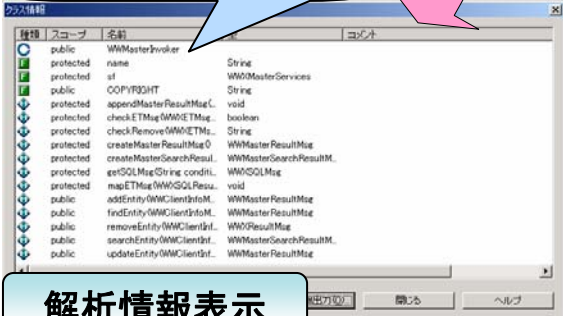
クラス情報

| 種類 | スコープ | 名前 | 型 | コメント |
|---|---|---|---|---|
| | public | WWMasterInvoker | | |
| | protected | name | String | |
| | protected | sf | WWXMasterServices | |
| | public | COPYRIGHT | String | |
| | protected | appendMasterResultMsg(... | void | |
| | protected | checkETMsg(WWXETMsg... | boolean | |
| | protected | checkRemove(WWXETMs... | String | |
| | protected | createMasterResultMsg() | WWMasterResultMsg | |
| | protected | createMasterSearchResul... | WWMasterSearchResultM... | |
| | protected | getSQLMsg(String conditi... | WWXSQLMsg | |
| | protected | mapETMsg(WWXSQLResu... | void | |
| | public | addEntity(WWClientInfoM... | WWMasterResultMsg | |
| | public | findEntity(WWClientInfoM... | WWMasterResultMsg | |
| | public | removeEntity(WWClientInf... | WWXResultMsg | |
| | public | searchEntity(WWClientInf... | WWMasterSearchResultM... | |
| | public | updateEntity(WWClientInf... | WWMasterResultMsg | |

解析情報表示

出力(O) 閉じる ヘルプ